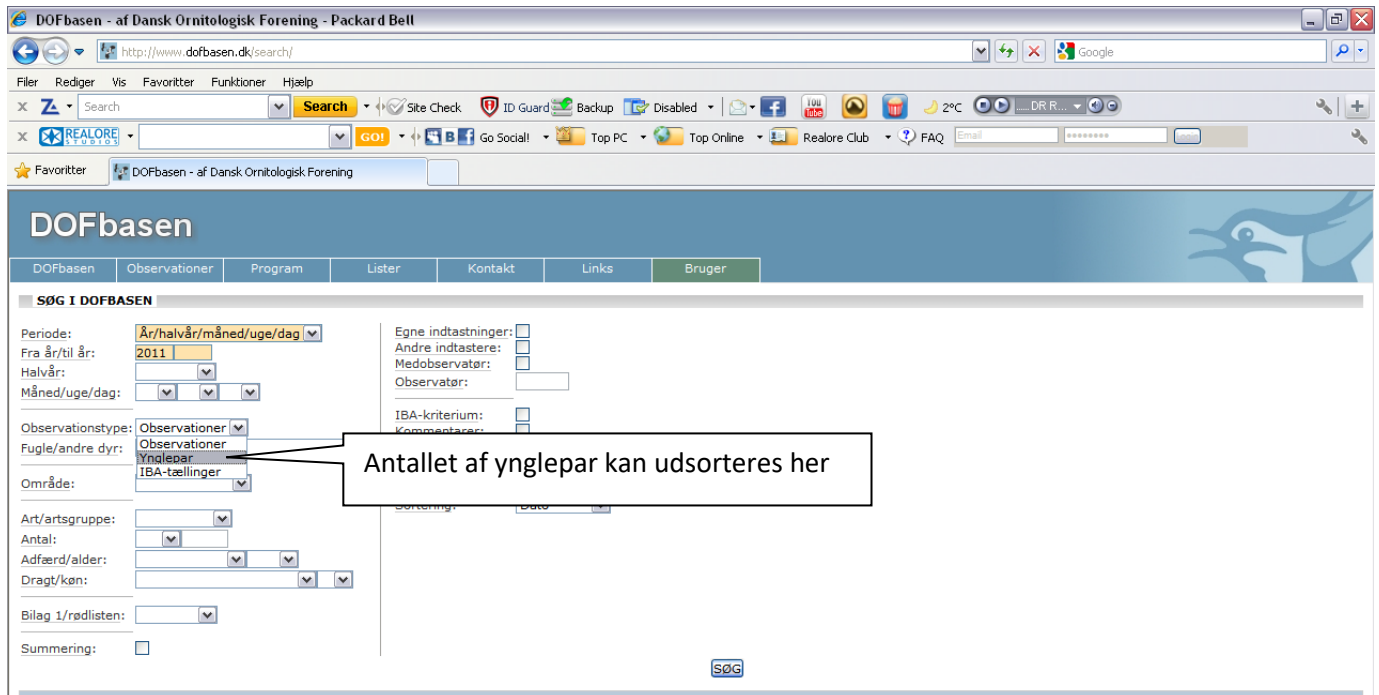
DOFbasen - af Dansk Ornitologisk Forening - Packard Bell

http://www.dofbasen.dk/search/

Google

Filer Rediger Vis Favoritter Funktioner Hjælp

Search Search Site Check ID Guard Backup Disabled 2°C DR R...

REALORE STUDIOS GO! Go Social! Top PC Top Online Realore Club FAQ Email ••••••••

Favoritter DOFbasen - af Dansk Ornitologisk Forening

DOFbasen

DOFbasen Observationer Program Lister Kontakt Links Bruger

SØG I DOFBASEN

Periode: År/halvår/måned/uge/dag
Fra år/til år: 2011
Halvår:
Måned/uge/dag:

Observationstype: Observationer
Observationer
Ynglepar
IBA-tællinger
Fugle/andre dyr:

Område:

Art/artsgruppe:
Antal:
Adfærd/alder:
Dragt/køn:

Bilag 1/rødlisten:

Summering:

Egne indtastninger:
Andre indtastere:
Medobservatør:
Observatør:

IBA-kriterium:
Kommentarer:

Sortering: Dato

Antallet af ynglepar kan udsorteres her

SØG